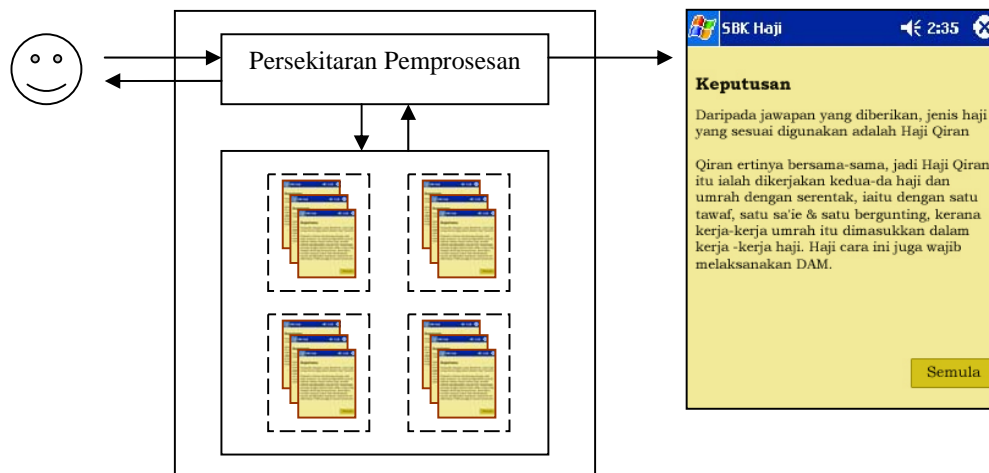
Persekitaran Pemprosesan

SBK Haji 2:35

Keputusan

Daripada jawapan yang diberikan, jenis haji yang sesuai digunakan adalah Haji Qiran

Qiran ertinya bersama-sama, jadi Haji Qiran itu ialah dikerjakan kedua-da haji dan umrah dengan serentak, iaitu dengan satu tawaf, satu sa'ie & satu bergunting, kerana kerja-kerja umrah itu dimasukkan dalam kerja -kerja haji. Haji cara ini juga wajib melaksanakan DAM.

Semula